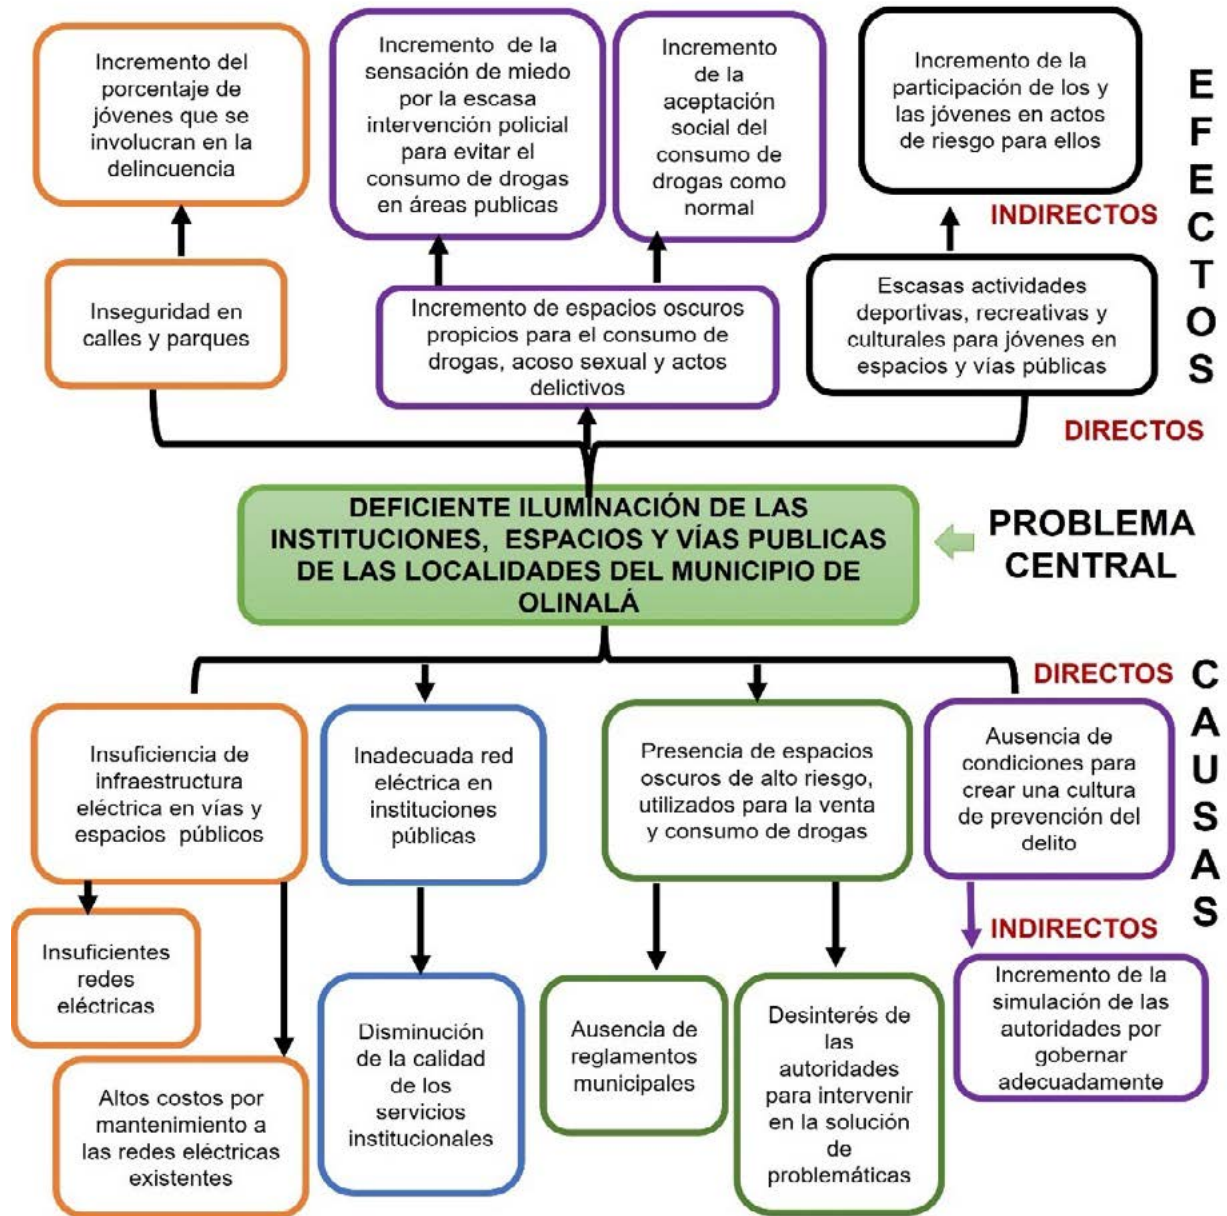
Incremento del porcentaje de jóvenes que se involucran en la delincuencia

Incremento de la sensación de miedo por la escasa intervención policial para evitar el consumo de drogas en áreas publicas

Incremento de la aceptación social del consumo de drogas como normal

Incremento de la participación de los y las jóvenes en actos de riesgo para ellos

EFECTOS

INDIRECTOS

Inseguridad en calles y parques

Incremento de espacios oscuros propicios para el consumo de drogas, acoso sexual y actos delictivos

Escasas actividades deportivas, recreativas y culturales para jóvenes en espacios y vías públicas

DIRECTOS

DEFICIENTE ILUMINACIÓN DE LAS INSTITUCIONES, ESPACIOS Y VÍAS PUBLICAS DE LAS LOCALIDADES DEL MUNICIPIO DE OLINALÁ

PROBLEMA CENTRAL

DIRECTOS

CAUSAS

Insuficiencia de infraestructura eléctrica en vías y espacios públicos

Inadecuada red eléctrica en instituciones públicas

Presencia de espacios oscuros de alto riesgo, utilizados para la venta y consumo de drogas

Ausencia de condiciones para crear una cultura de prevención del delito

INDIRECTOS

Insuficientes redes eléctricas

Altos costos por mantenimiento a las redes eléctricas existentes

Disminución de la calidad de los servicios institucionales

Ausencia de reglamentos municipales

Desinterés de las autoridades para intervenir en la solución de problemáticas

Incremento de la simulación de las autoridades por gobernar adecuadamente